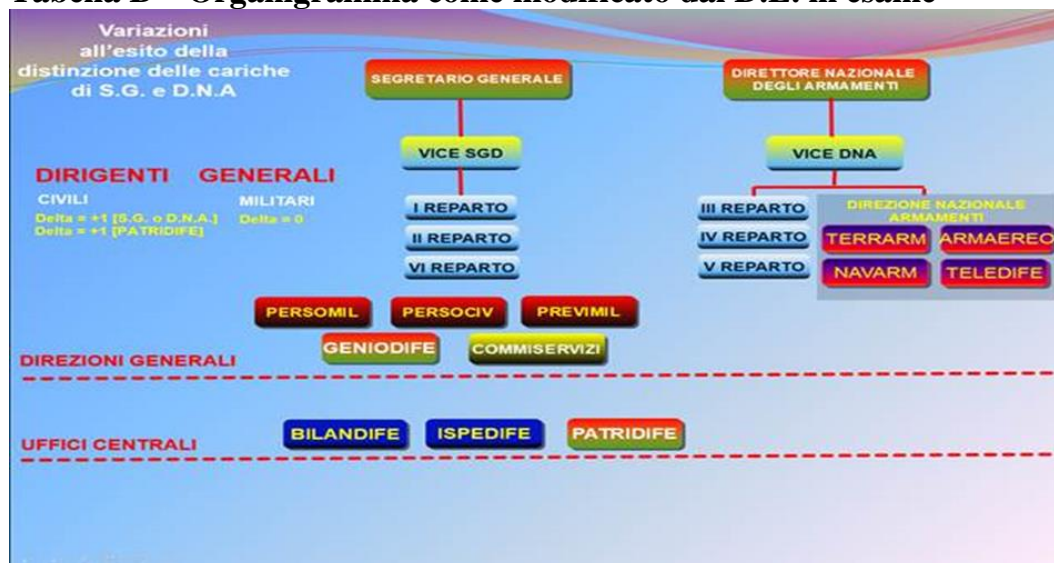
Tabella B – Organigramma come modificato dal D.L. in esame

Variazioni all'esito della distinzione delle cariche di S.G. e D.N.A

SEGRETARIO GENERALE

DIRETTORE NAZIONALE DEGLI ARMAMENTI

VICE SGD

VICE DNA

DIRIGENTI GENERALI

CIVILI
Delta = +1 [S.G. o D.N.A.]
Delta = +1 [PATRIDIFE]

MILITARI
Delta = 0

I REPARTO

II REPARTO

VI REPARTO

III REPARTO

IV REPARTO

V REPARTO

DIREZIONE NAZIONALE ARMAMENTI

TERRARM

ARMAEREO

NAVARM

TELEDIFE

PERSOMIL

PERSOCIV

PREVIMIL

GENIODIFE

COMMISERVIZI

DIREZIONI GENERALI

UFFICI CENTRALI

BILANDIFE

ISPEDIFE

PATRIDIFE